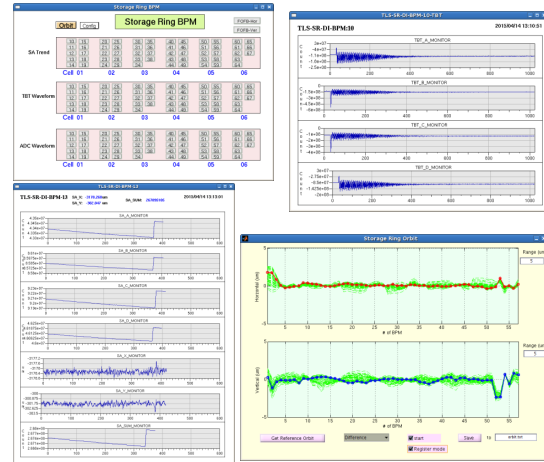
Storage Ring BPM

Orbit Config

Storage Ring BPM

FOFB-Hor
FOFB-Ver

SA Trend

TBT Waveform

ADC Waveform

Cell 01 02 03 04 05 06

TLS-SR-DI-BPM-10-TBT

TLS-SR-BPM:10 2015/04/14 13:10:51

TBT_A_MONITOR

TBT_B_MONITOR

TBT_C_MONITOR

TBT_D_MONITOR

0 200 400 600 800 1000

TLS-SR-DI-BPM-13

TLS-SR-DI-BPM-13 2015/04/14 13:13:01

SA_A_MONITOR

SA_B_MONITOR

SA_C_MONITOR

SA_D_MONITOR

SA_X_MONITOR

SA_Y_MONITOR

SA_SUM_MONITOR

0 100 200 300 400 500

Storage Ring Orbit

Horizontal (um)

# of BPM

Vertical (um)

5 10 15 20 25 30 35 40 45 50 55

Range (um)

Get Reference Orbit

Difference

start

Register mode

Save

to

Range (um)